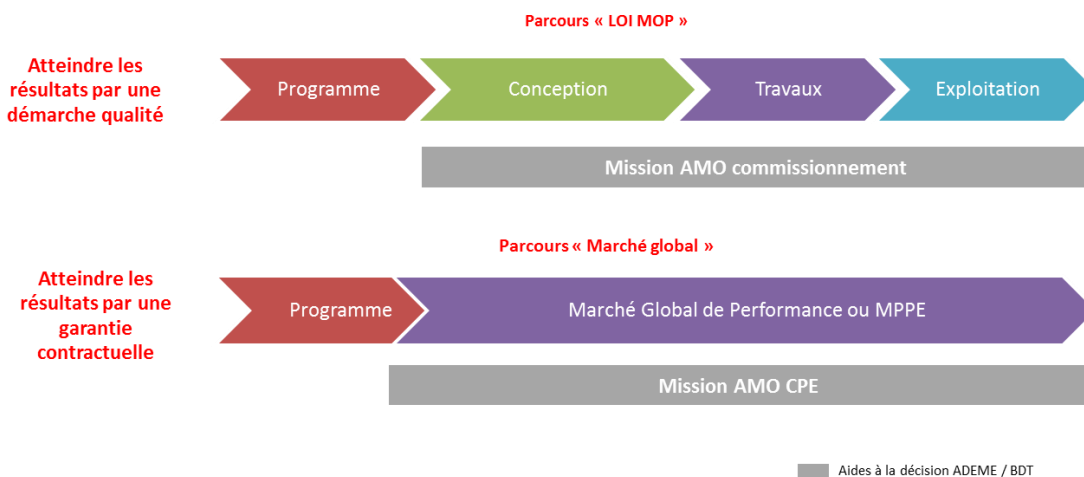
Parcours « LOI MOP »

Atteindre les résultats par une démarche qualité

Programme

Conception

Travaux

Exploitation

Mission AMO commissionnement

Parcours « Marché global »

Atteindre les résultats par une garantie contractuelle

Programme

Marché Global de Performance ou MPPE

Mission AMO CPE

Aides à la décision ADEME / BDT